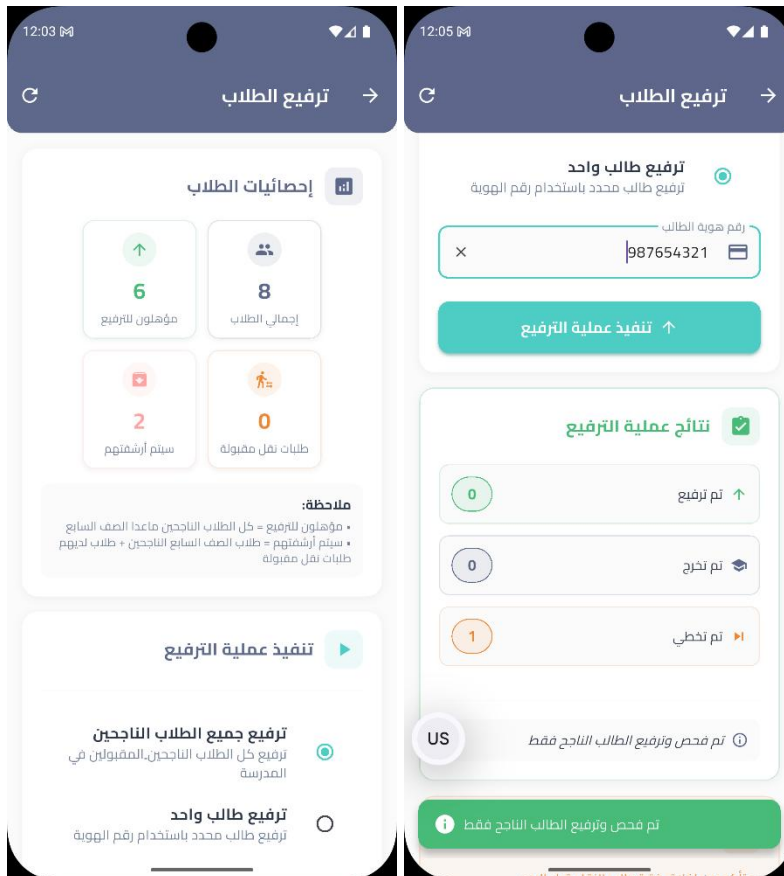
12:03

ترفيع الطلاب

إحصائيات الطلاب

8
إجمالي الطلاب

6
مؤهلون للترفيع

0
طلبات نقل مقبولة

2
سيتم أرشفتهم

ملاحظة:
• مؤهلون للترفيع = كل الطلاب الناجحين ماعدا الصف السابع
• سيتم أرشفتهم = طلاب الصف السابع الناجحين + طلاب لديهم طلبات نقل مقبولة

تنفيذ عملية الترفيع

ترفيع جميع الطلاب الناجحين
ترفيع كل الطلاب الناجحين المقبولين في المدرسة

ترفيع طالب واحد
ترفيع طالب محدد باستخدام رقم الهوية

12:05

ترفيع الطلاب

ترفيع طالب واحد
ترفيع طالب محدد باستخدام رقم الهوية

رقم هوية الطالب
987654321

تنفيذ عملية الترفيع

نتائج عملية الترفيع

تم ترفيع
0

تم تخرج
0

تم تخطي
1

تم فحص وترفيع الطالب الناجح فقط

US

تم فحص وترفيع الطالب الناجح فقط